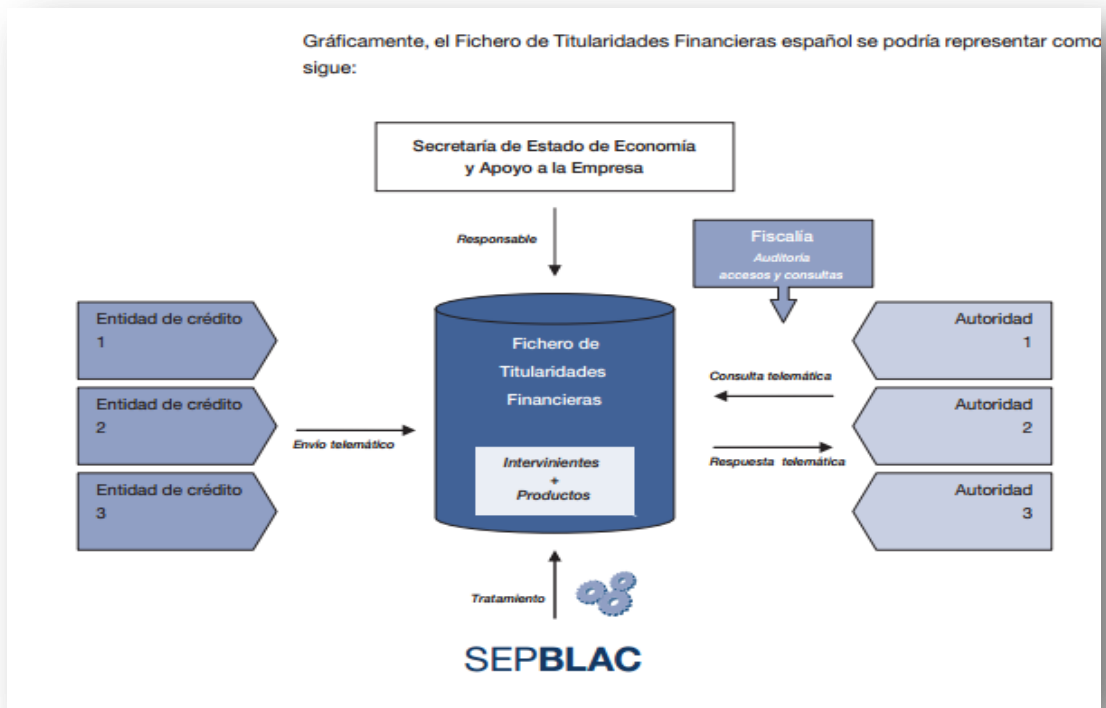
Gráficamente, el Fichero de Titularidades Financieras español se podría representar como sigue:

Secretaría de Estado de Economía y Apoyo a la Empresa

Responsable

Fiscalía
Auditoría
accesos y consultas

Entidad de crédito 1

Entidad de crédito 2

Entidad de crédito 3

Envío telemático

Fichero de Titularidades Financieras

Intervinientes
+
Productos

Consulta telemática

Respuesta telemática

Autoridad 1

Autoridad 2

Autoridad 3

Tratamiento

SEPBLAC